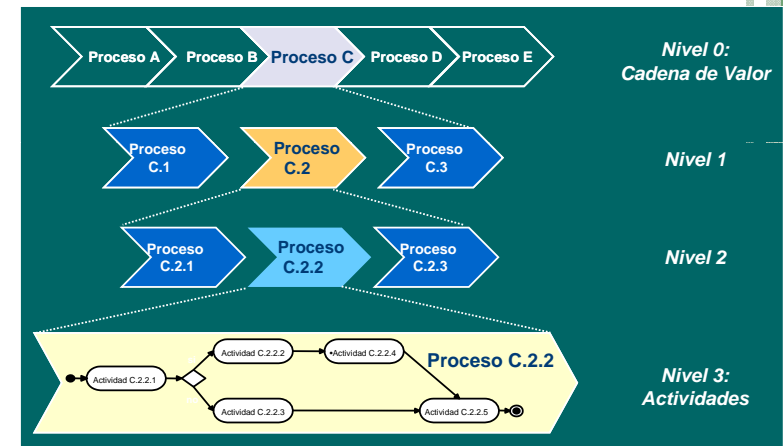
Proceso A
Proceso B
Proceso C
Proceso D
Proceso E

Nivel 0:
Cadena de Valor

Proceso C.1
Proceso C.2
Proceso C.3

Nivel 1

Proceso C.2.1
Proceso C.2.2
Proceso C.2.3

Nivel 2

Actividad C.2.2.1
Actividad C.2.2.2
•Actividad C.2.2.4
Actividad C.2.2.3
Actividad C.2.2.5
Proceso C.2.2

Nivel 3:
Actividades